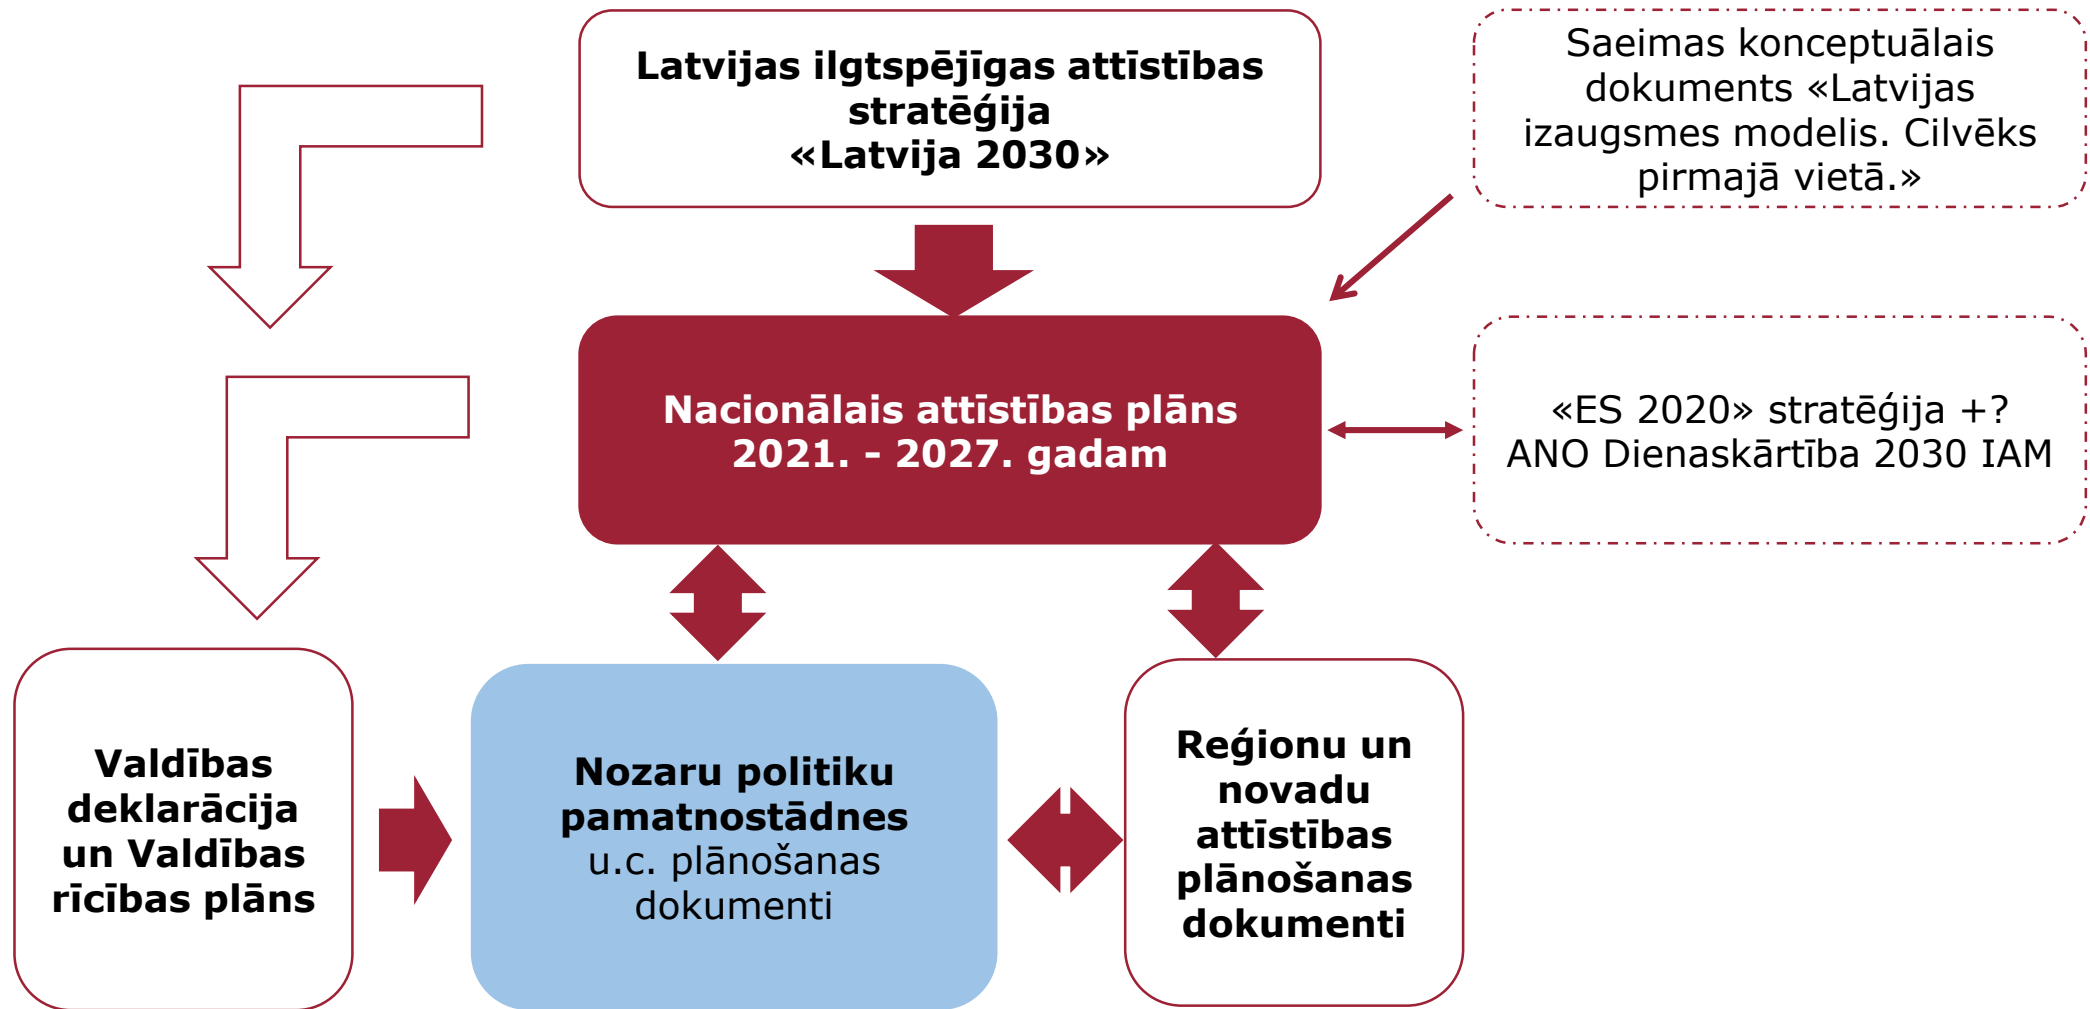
Latvijas ilgtspējīgas attīstības stratēģija «Latvija 2030»

Saeimas konceptuālais dokuments «Latvijas izaugsmes modelis. Cilvēks pirmajā vietā.»

Nacionālais attīstības plāns 2021. - 2027. gadam

«ES 2020» stratēģija +? ANO Dienaskārtība 2030 IAM

Valdības deklarācija un Valdības rīcības plāns

Nozaru politiku pamatnostādnes u.c. plānošanas dokumenti

Reģionu un novadu attīstības plānošanas dokumenti